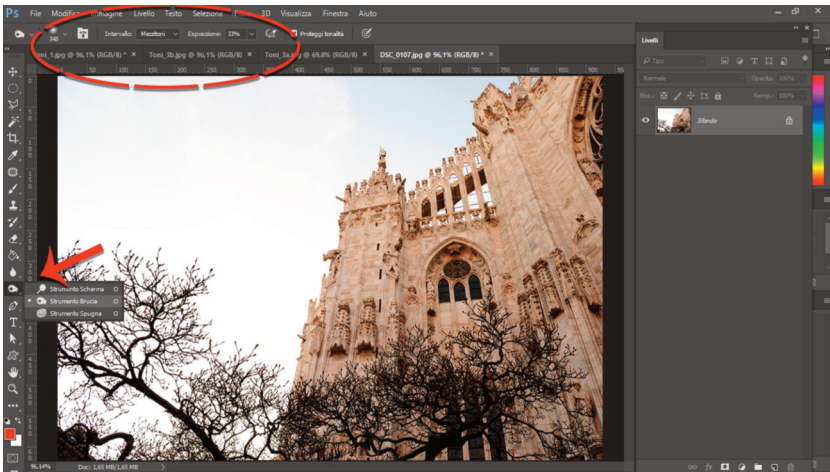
Ps File Modifica Immagine Livello Testo Selezione 3D Visualizza Finestra Aiuto

Intervallo: Mezzitoni Esposizione: 33% Proteggi tonalità

oni_1.jpg @ 96,1% (RGB/8) * × Toni_3b.jpg @ 96,1% (RGB/8) * × Toni_3a.jpg @ 69,8% (RGB/8) * × DSC_0107.jpg @ 96,1% (RGB/8) * ×

50 100 150 200 250 300 350 400 450 500 550 600 650 700 750 800 850 900 950

Strumento Scherma O
Strumento Brucia O
Strumento Spugna O

Livelli
Tipo
Normale Opacità: 100%
Blocca: Riemp.: 100%
Sfondo

96,14% Doc: 1,65 MB/1,65 MB